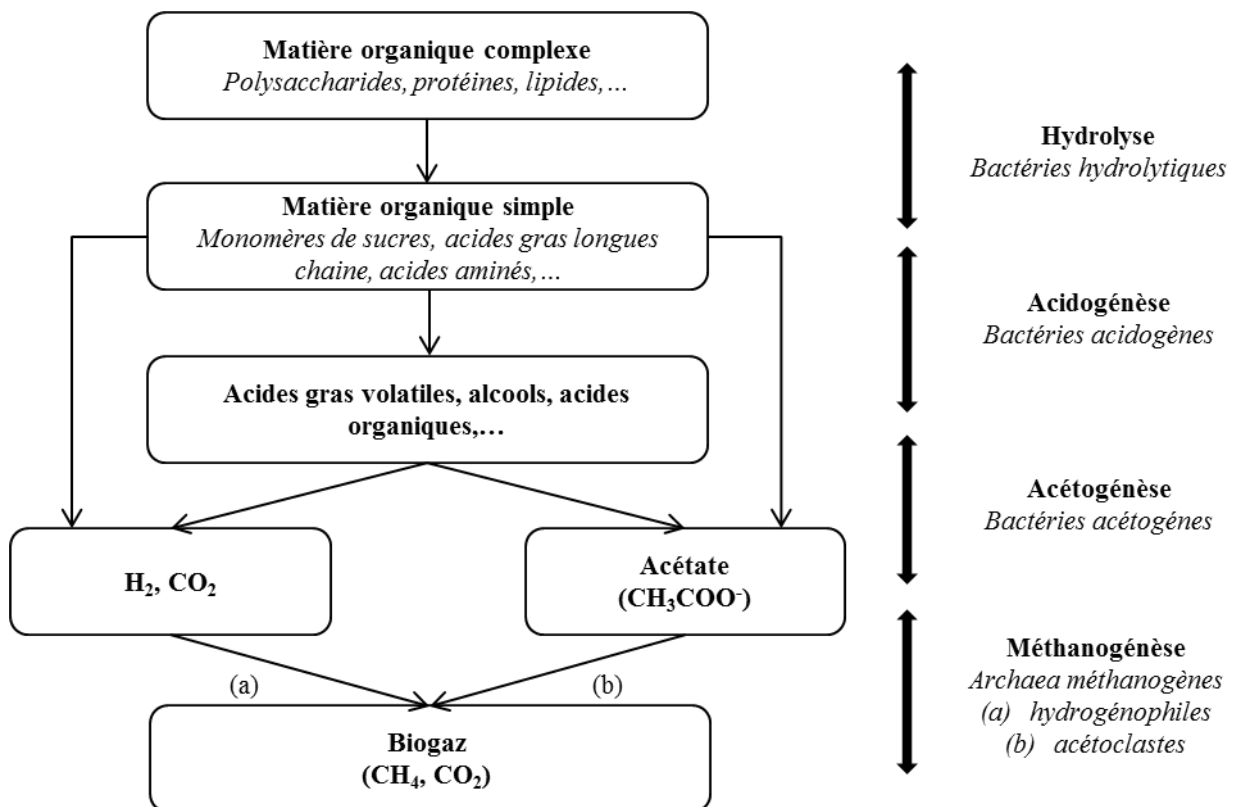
Matière organique complexe
Polysaccharides, protéines, lipides, …

Matière organique simple
Monomères de sucres, acides gras longues chaine, acides aminés, …

Acides gras volatiles, alcools, acides organiques,…

$H_2$, $CO_2$

Acétate
($CH_3COO^-$)

(a)

(b)

Biogaz
($CH_4$, $CO_2$)

Hydrolyse
Bactéries hydrolytiques

Acidogénèse
Bactéries acidogènes

Acétogénèse
Bactéries acétogénes

Méthanogénèse
Archaea méthanogènes
(a) hydrogénophiles
(b) acétoclastes